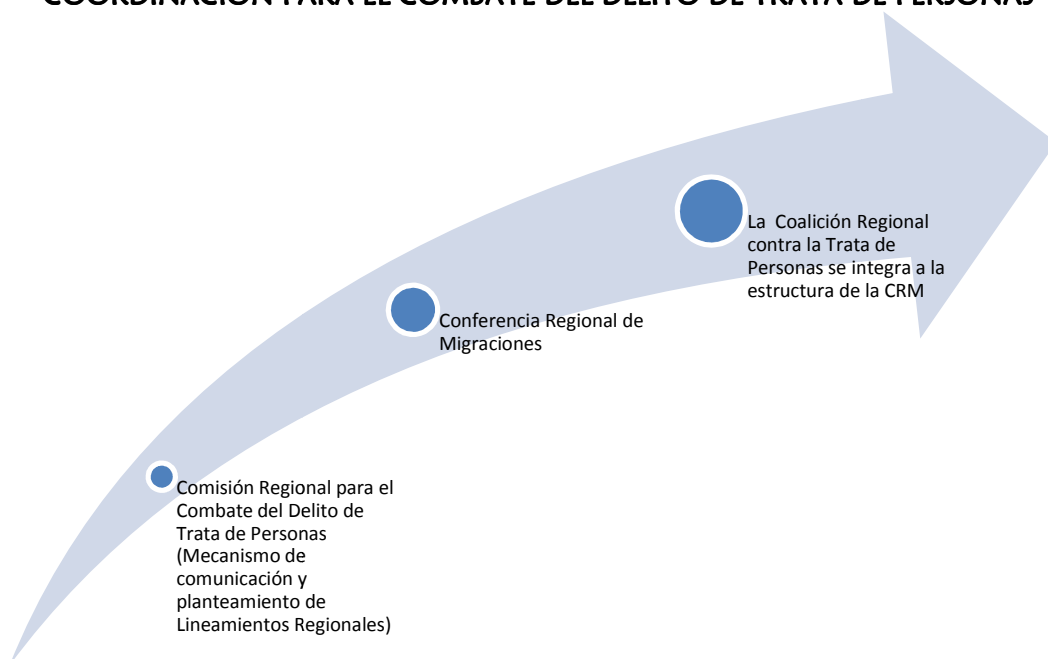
COORDINACIÓN PARA EL COMBATE DEL DELITO DE TRATA DE PERSONAS

La Coalición Regional contra la Trata de Personas se integra a la estructura de la CRM

Conferencia Regional de Migraciones

Comisión Regional para el Combate del Delito de Trata de Personas (Mecanismo de comunicación y planteamiento de Lineamientos Regionales)